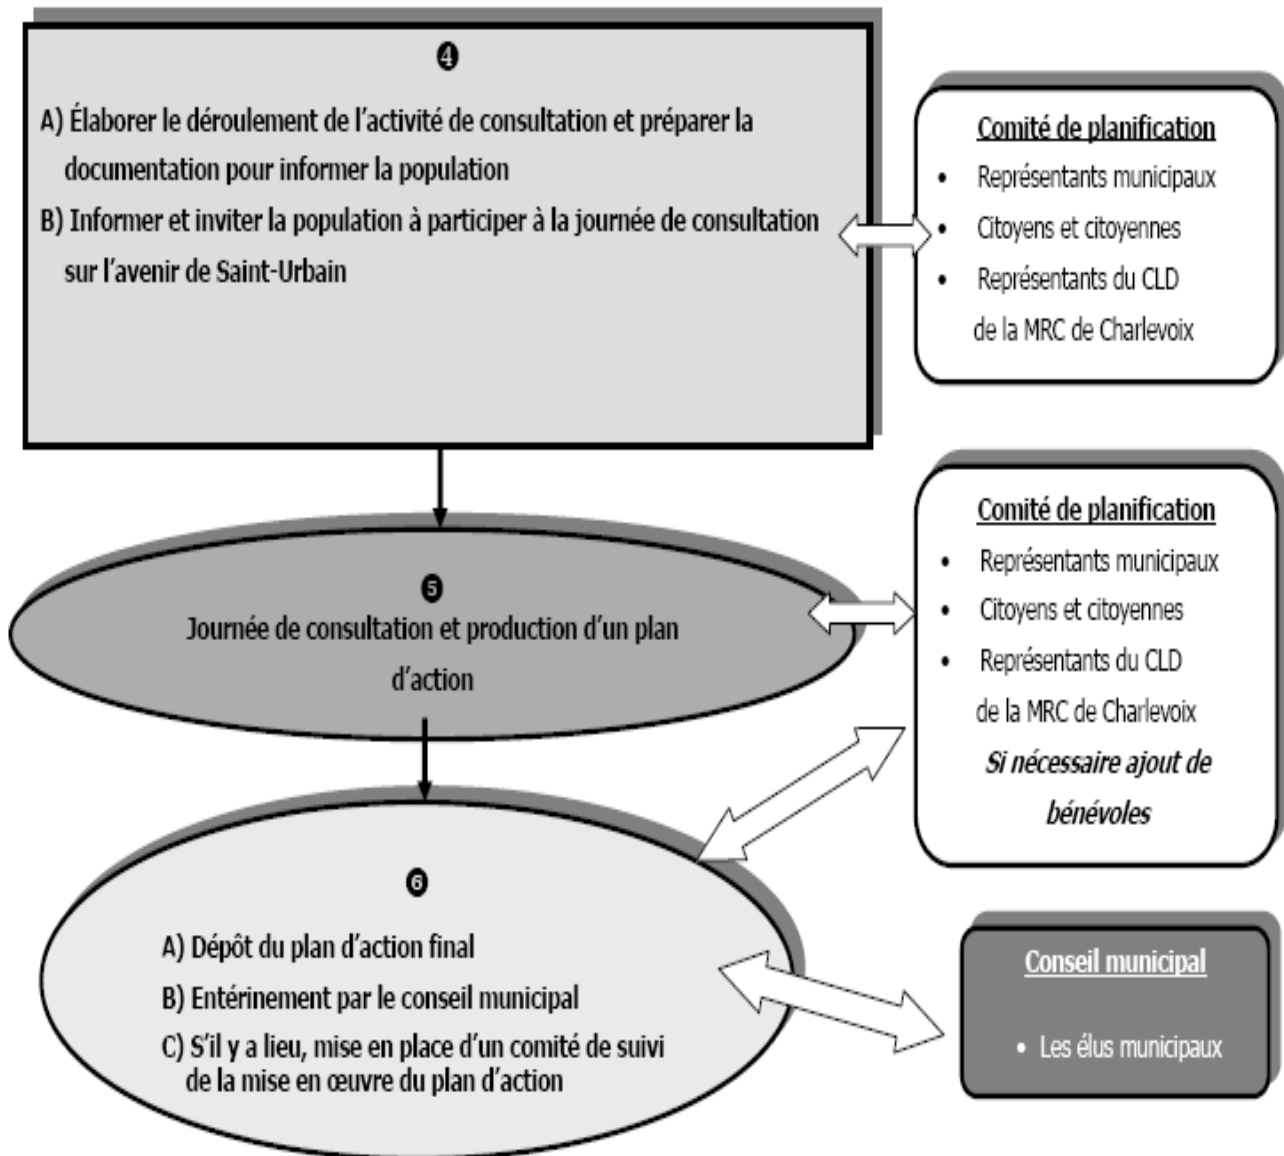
❹

A) Élaborer le déroulement de l'activité de consultation et préparer la documentation pour informer la population

B) Informer et inviter la population à participer à la journée de consultation sur l'avenir de Saint-Urbain

Comité de planification

- Représentants municipaux
- Citoyens et citoyennes
- Représentants du CLD de la MRC de Charlevoix

❺

Journée de consultation et production d'un plan d'action

Comité de planification

- Représentants municipaux
- Citoyens et citoyennes
- Représentants du CLD de la MRC de Charlevoix

*Si nécessaire ajout de bénévoles*

❻

A) Dépôt du plan d'action final

B) Entérinement par le conseil municipal

C) S'il y a lieu, mise en place d'un comité de suivi de la mise en œuvre du plan d'action

Conseil municipal

- Les élus municipaux